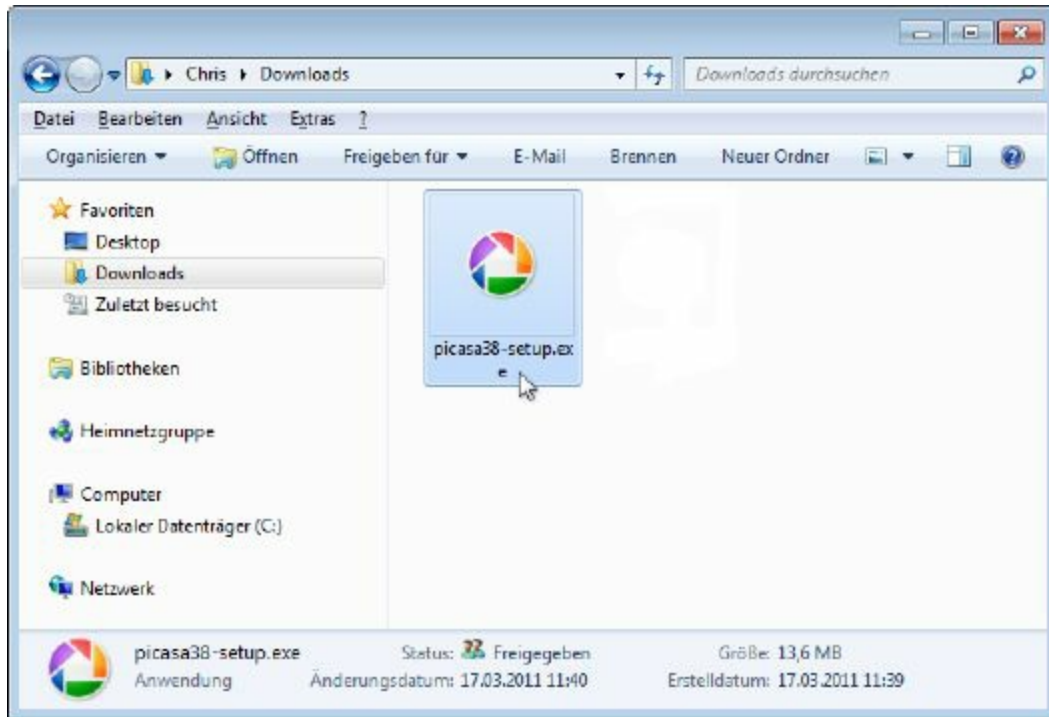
Chris ▸ Downloads

Downloads durchsuchen

Datei Bearbeiten Ansicht Extras ?

Organisieren ▾ Öffnen Freigeben für ▾ E-Mail Brennen Neuer Ordner

Favoriten
Desktop
Downloads
Zuletzt besucht

Bibliotheken

Heimnetzgruppe

Computer
Lokaler Datenträger (C:)

Netzwerk

picasa38-setup.exe

picasa38-setup.exe
Anwendung

Status: Freigegeben
Änderungsdatum: 17.03.2011 11:40

Größe: 13,6 MB
Erstelldatum: 17.03.2011 11:39